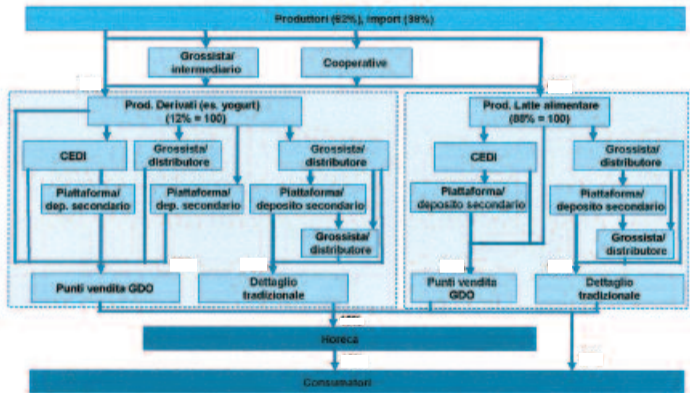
Produttori (62%), import (38%)

Grossista/ intermediario

Cooperative

Prod. Derivati (es. yogurt) (12% = 100)

Prod. Latte alimentare (88% = 100)

CEDI

Grossista/ distributore

Grossista/ distributore

CEDI

Grossista/ distributore

Piattaforma/ dep. secondario

Piattaforma/ dep. secondario

Piattaforma/ deposito secondario

Piattaforma/ deposito secondario

Piattaforma/ deposito secondario

Grossista/ distributore

Grossista/ distributore

Punti vendita GDO

Dettaglio tradizionale

Punti vendita GDO

Dettaglio tradizionale

Horeca

Consumatori